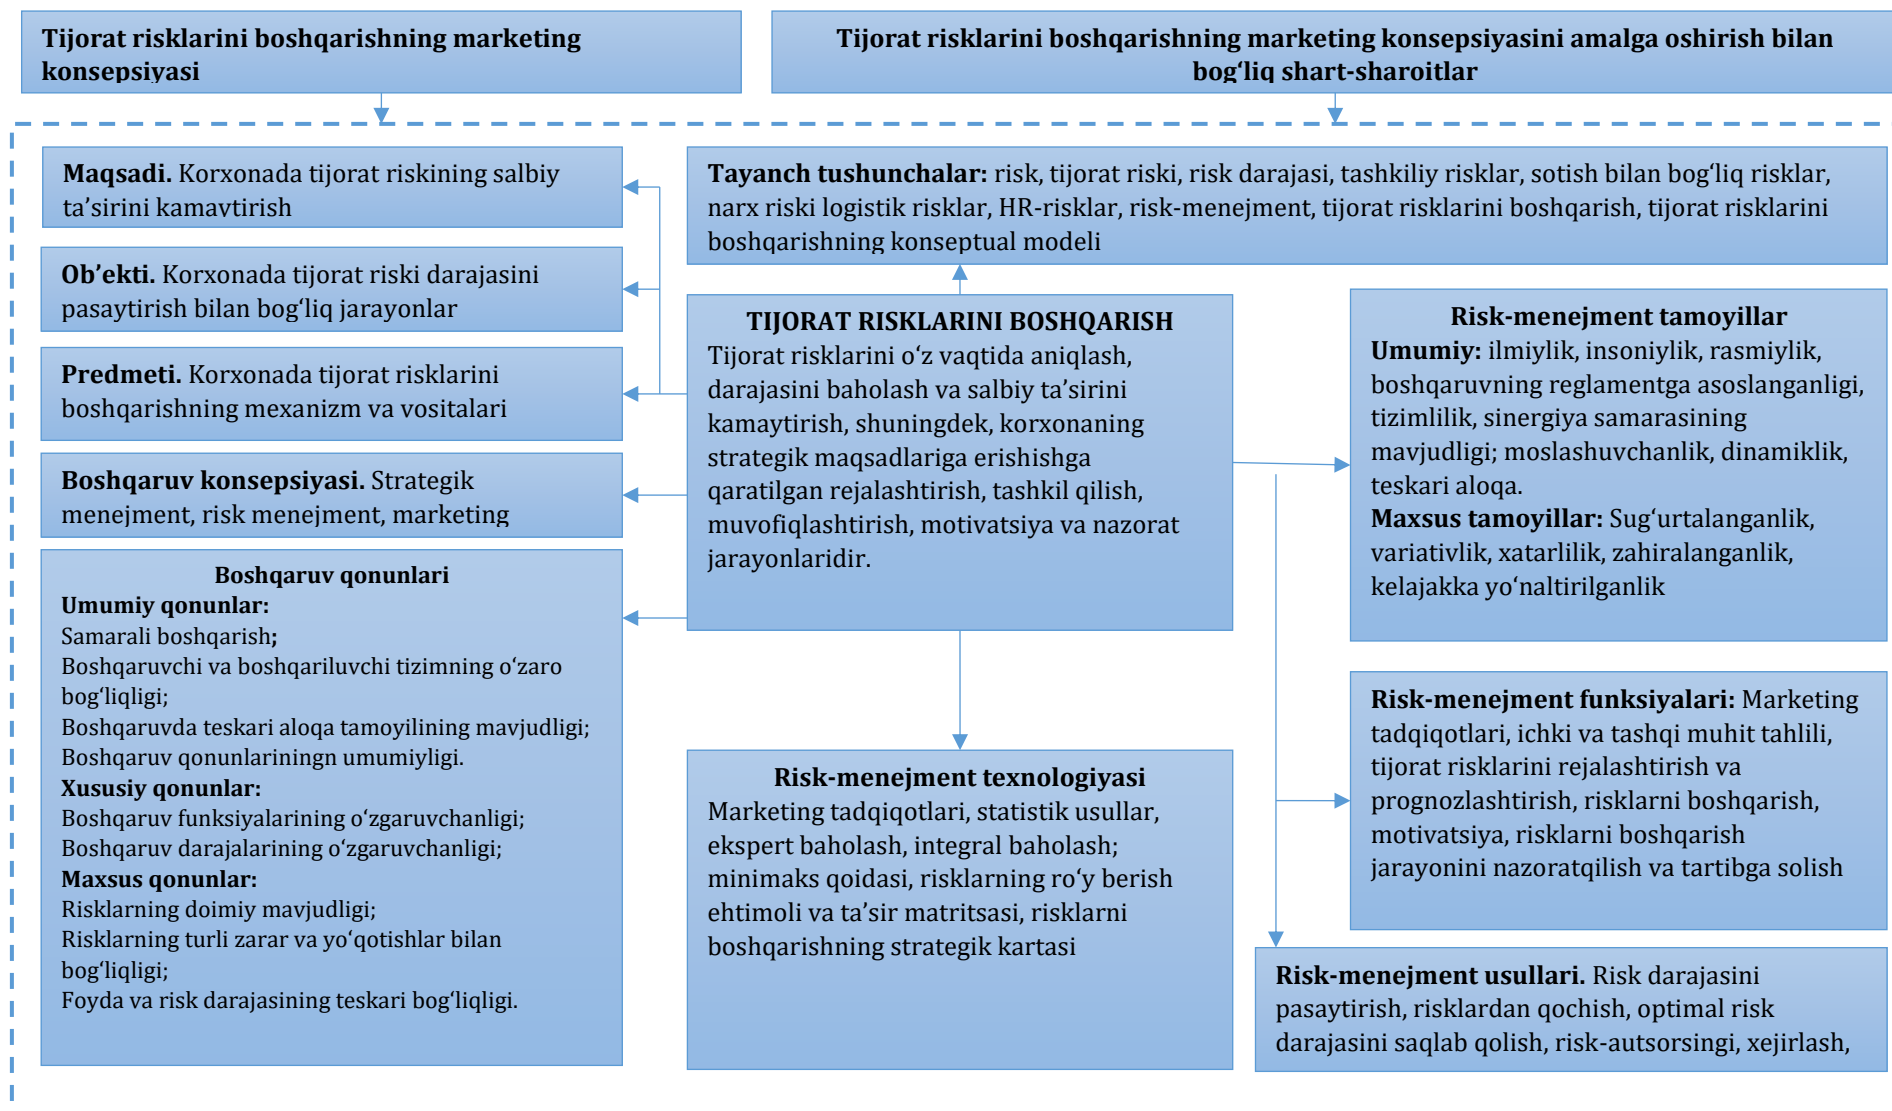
**Tijorat risklarini boshqarishning marketing konsepsiyasi**

**Tijorat risklarini boshqarishning marketing konsepsiyasini amalga oshirish bilan bog‘liq shart-sharoitlar**

**Maqsadi.** Korxonada tijorat riskining salbiy ta’sirini kamaytirish

**Ob’ekti.** Korxonada tijorat riski darajasini pasaytirish bilan bog‘liq jarayonlar

**Predmeti.** Korxonada tijorat risklarini boshqarishning mexanizm va vositalari

**Boshqaruv konsepsiyasi.** Strategik menejment, risk menejment, marketing

**Boshqaruv qonunlari**
**Umumiy qonunlar:**
Samarali boshqarish**;**
Boshqaruvchi va boshqariluvchi tizimning o‘zaro bog‘liqligi;
Boshqaruvda teskari aloqa tamoyilining mavjudligi;
Boshqaruv qonunlariningn umumiyligi.
**Xususiy qonunlar:**
Boshqaruv funksiyalarining o‘zgaruvchanligi;
Boshqaruv darajalarining o‘zgaruvchanligi;
**Maxsus qonunlar:**
Risklarning doimiy mavjudligi;
Risklarning turli zarar va yo‘qotishlar bilan bog‘liqligi;
Foyda va risk darajasining teskari bog‘liqligi.

**Tayanch tushunchalar:** risk, tijorat riski, risk darajasi, tashkiliy risklar, sotish bilan bog‘liq risklar, narx riski logistik risklar, HR-risklar, risk-menejment, tijorat risklarini boshqarish, tijorat risklarini boshqarishning konseptual modeli

**TIJORAT RISKLARINI BOSHQARISH**
Tijorat risklarini o‘z vaqtida aniqlash, darajasini baholash va salbiy ta’sirini kamaytirish, shuningdek, korxonaning strategik maqsadlariga erishishga qaratilgan rejalashtirish, tashkil qilish, muvofiqlashtirish, motivatsiya va nazorat jarayonlaridir.

**Risk-menejment texnologiyasi**
Marketing tadqiqotlari, statistik usullar, ekspert baholash, integral baholash; minimaks qoidasi, risklarning ro‘y berish ehtimoli va ta’sir matritsasi, risklarni boshqarishning strategik kartasi

**Risk-menejment tamoyillar**
**Umumiy:** ilmiylik, insoniylik, rasmiylik, boshqaruvning reglamentga asoslanganligi, tizimlilik, sinergiya samarasining mavjudligi; moslashuvchanlik, dinamiklik, teskari aloqa.
**Maxsus tamoyillar:** Sug‘urtalanganlik, variativlik, xatarlilik, zahiralanganlik, kelajakka yo‘naltirilganlik

**Risk-menejment funksiyalari:** Marketing tadqiqotlari, ichki va tashqi muhit tahlili, tijorat risklarini rejalashtirish va prognozlashtirish, risklarni boshqarish, motivatsiya, risklarni boshqarish jarayonini nazoratqilish va tartibga solish

**Risk-menejment usullari.** Risk darajasini pasaytirish, risklardan qochish, optimal risk darajasini saqlab qolish, risk-autsorsingi, xejirlash,